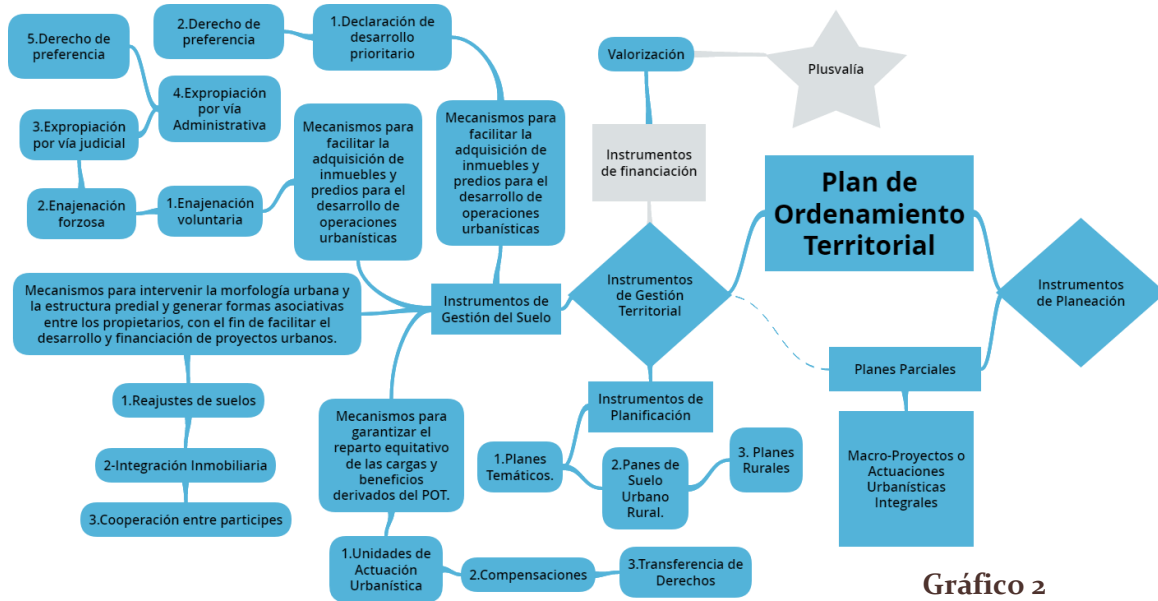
5.Derecho de preferencia

2.Derecho de preferencia

1.Declaración de desarrollo prioritario

Valorización

Plusvalía

4.Expropiación por vía Administrativa

3.Expropiación por vía judicial

Mecanismos para facilitar la adquisición de inmuebles y predios para el desarrollo de operaciones urbanísticas

Mecanismos para facilitar la adquisición de inmuebles y predios para el desarrollo de operaciones urbanísticas

Instrumentos de financiación

2.Enajenación forzosa

1.Enajenación voluntaria

Plan de Ordenamiento Territorial

Mecanismos para intervenir la morfología urbana y la estructura predial y generar formas asociativas entre los propietarios, con el fin de facilitar el desarrollo y financiación de proyectos urbanos.

Instrumentos de Gestión del Suelo

Instrumentos de Gestión Territorial

Instrumentos de Planeación

Planes Parciales

1.Reajustes de suelos

Instrumentos de Planificación

Mecanismos para garantizar el reparto equitativo de las cargas y beneficios derivados del POT.

1.Planes Temáticos.

2.Panes de Suelo Urbano Rural.

3. Planes Rurales

Macro-Proyectos o Actuaciones Urbanísticas Integrales

2-Integración Inmobiliaria

3.Cooperación entre participes

1.Unidades de Actuación Urbanística

2.Compensaciones

3.Transferencia de Derechos

Gráfico 2